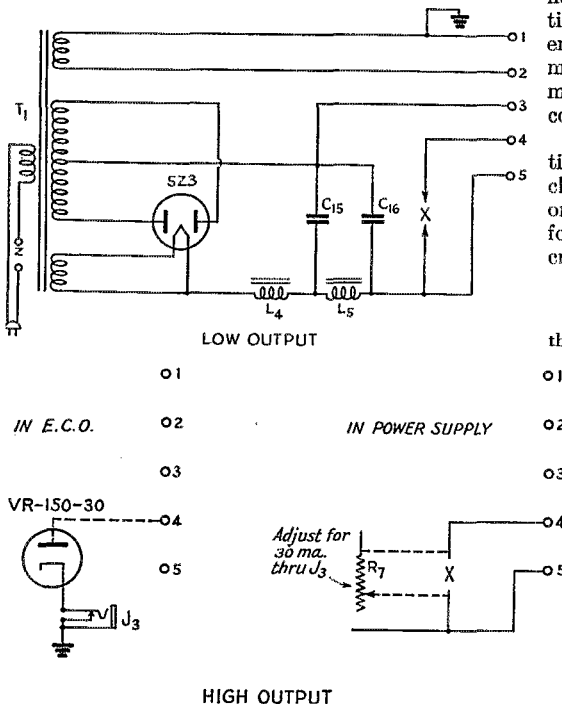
$T_1$

5Z3

$C_{15}$

$C_{16}$

X

$L_4$

$L_5$

1

2

3

4

5

LOW OUTPUT

1

2

3

4

5

IN E.C.O.

VR-150-30

$J_3$

IN POWER SUPPLY

1

2

3

4

5

Adjust for 30 ma. thru $J_3$

$R_7$

X

HIGH OUTPUT

ne
ti
er
m
m
co

ti
cl
or
fo
er

th